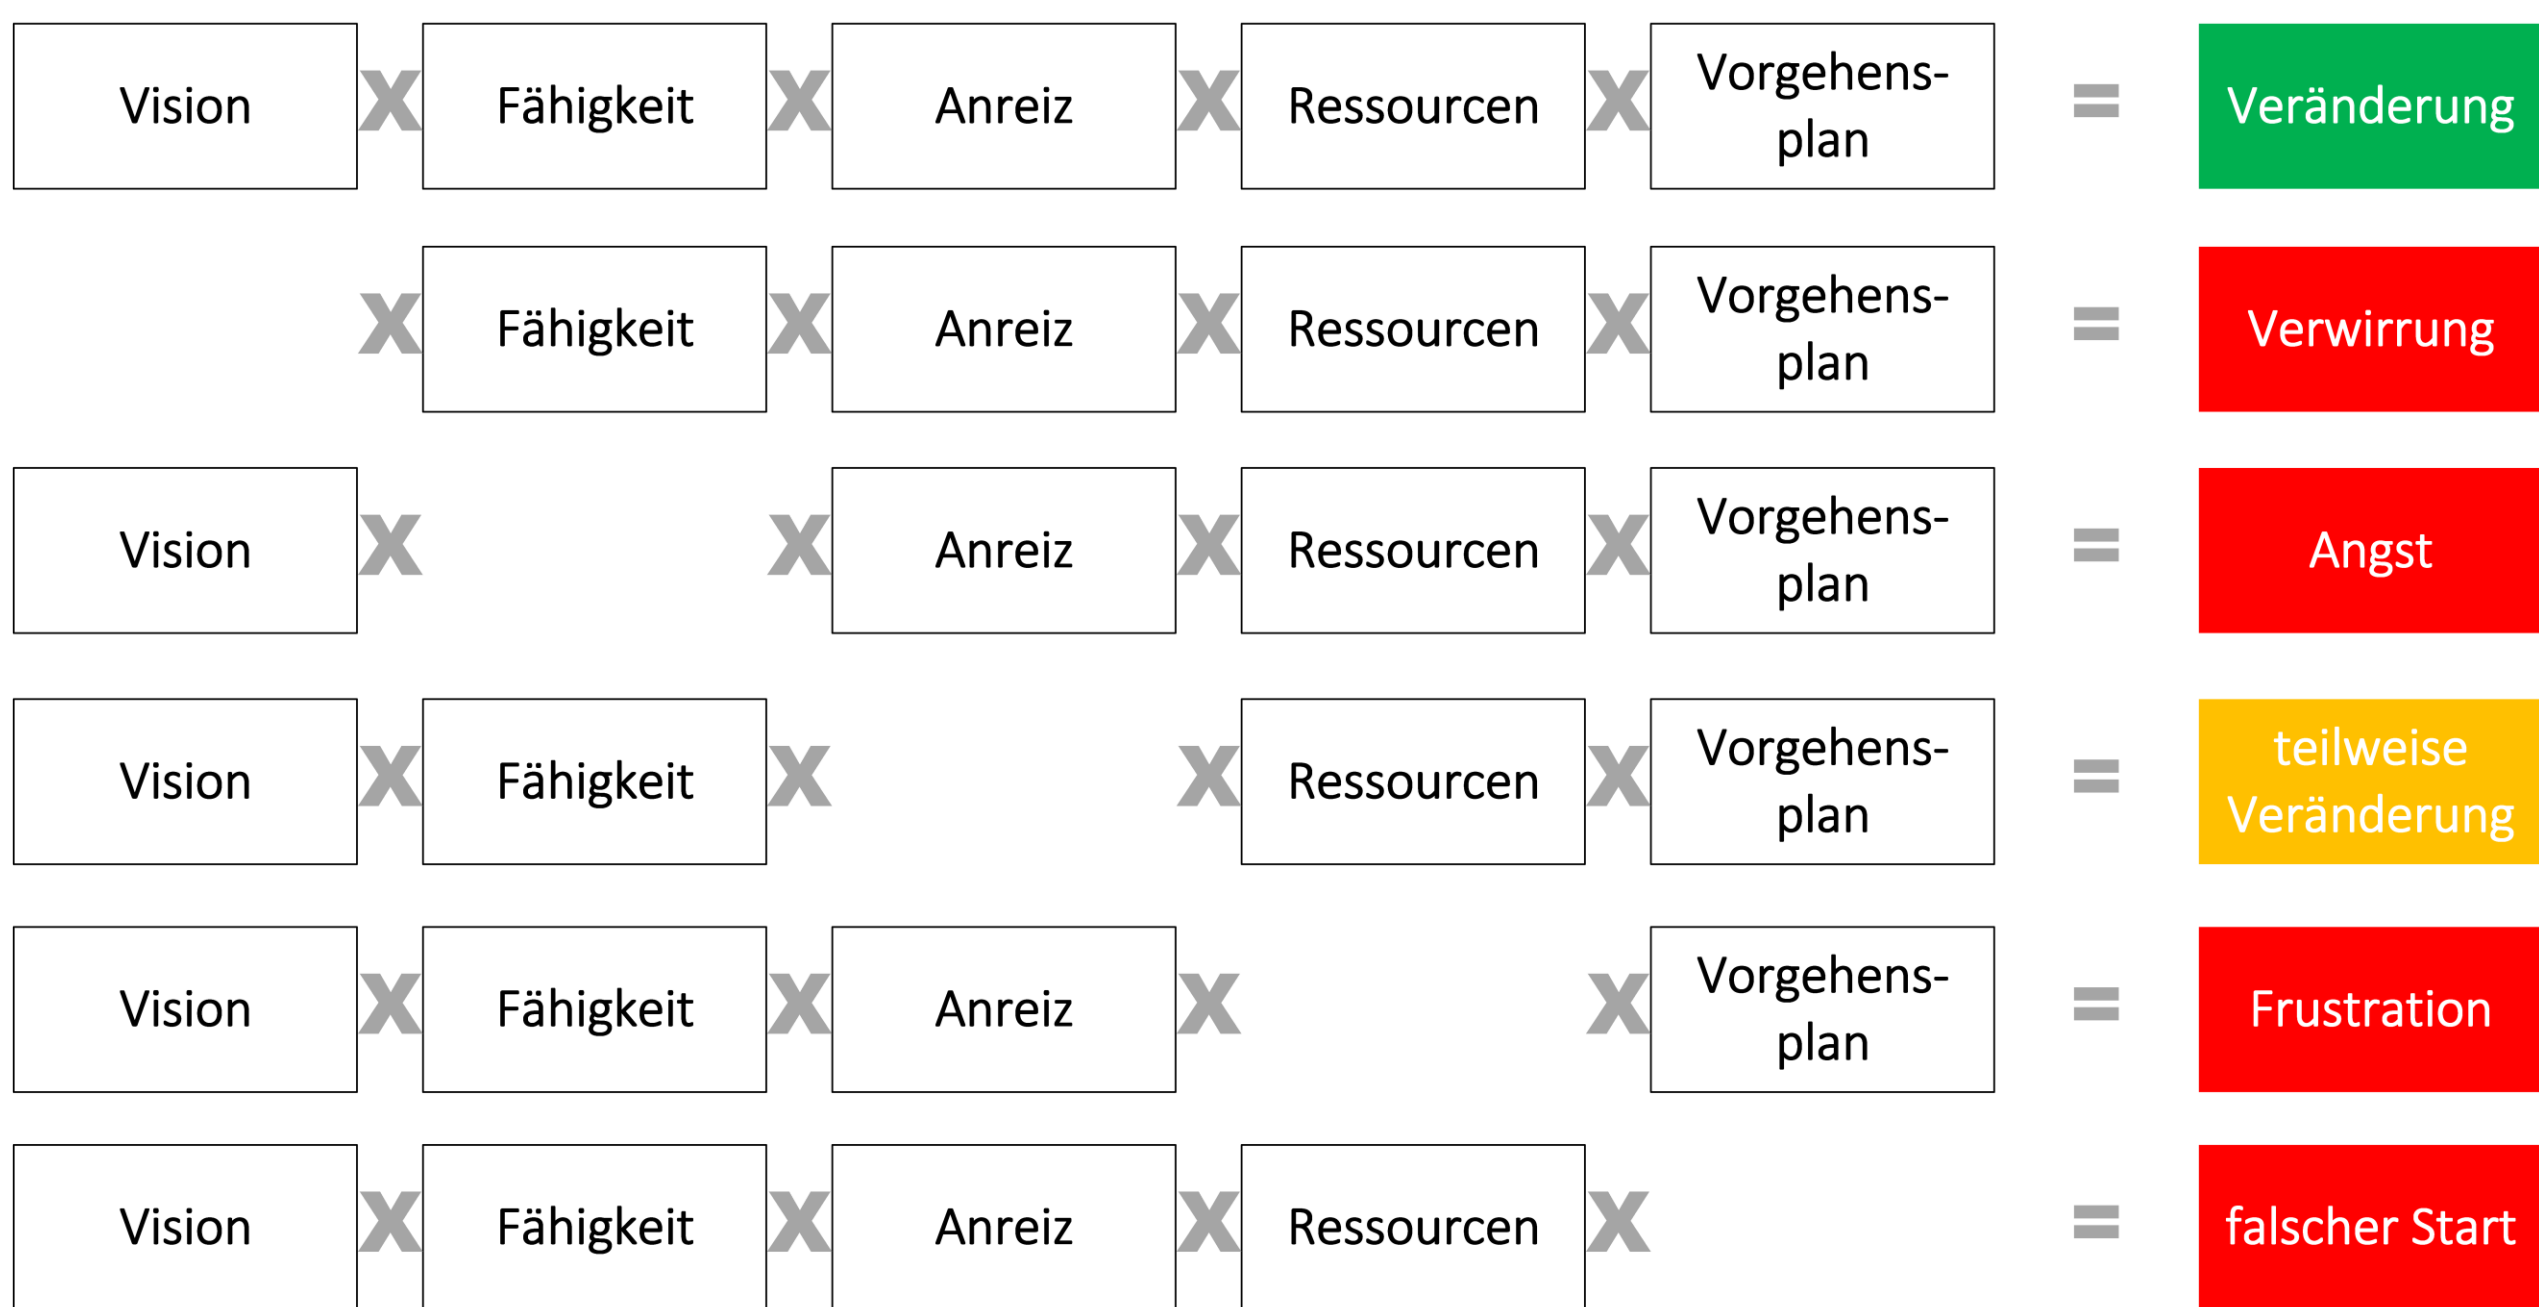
Vision X Fähigkeit X Anreiz X Ressourcen X Vorgehens-plan = Veränderung

X Fähigkeit X Anreiz X Ressourcen X Vorgehens-plan = Verwirrung

Vision X X Anreiz X Ressourcen X Vorgehens-plan = Angst

Vision X Fähigkeit X X Ressourcen X Vorgehens-plan = teilweise Veränderung

Vision X Fähigkeit X Anreiz X X Vorgehens-plan = Frustration

Vision X Fähigkeit X Anreiz X Ressourcen X = falscher Start